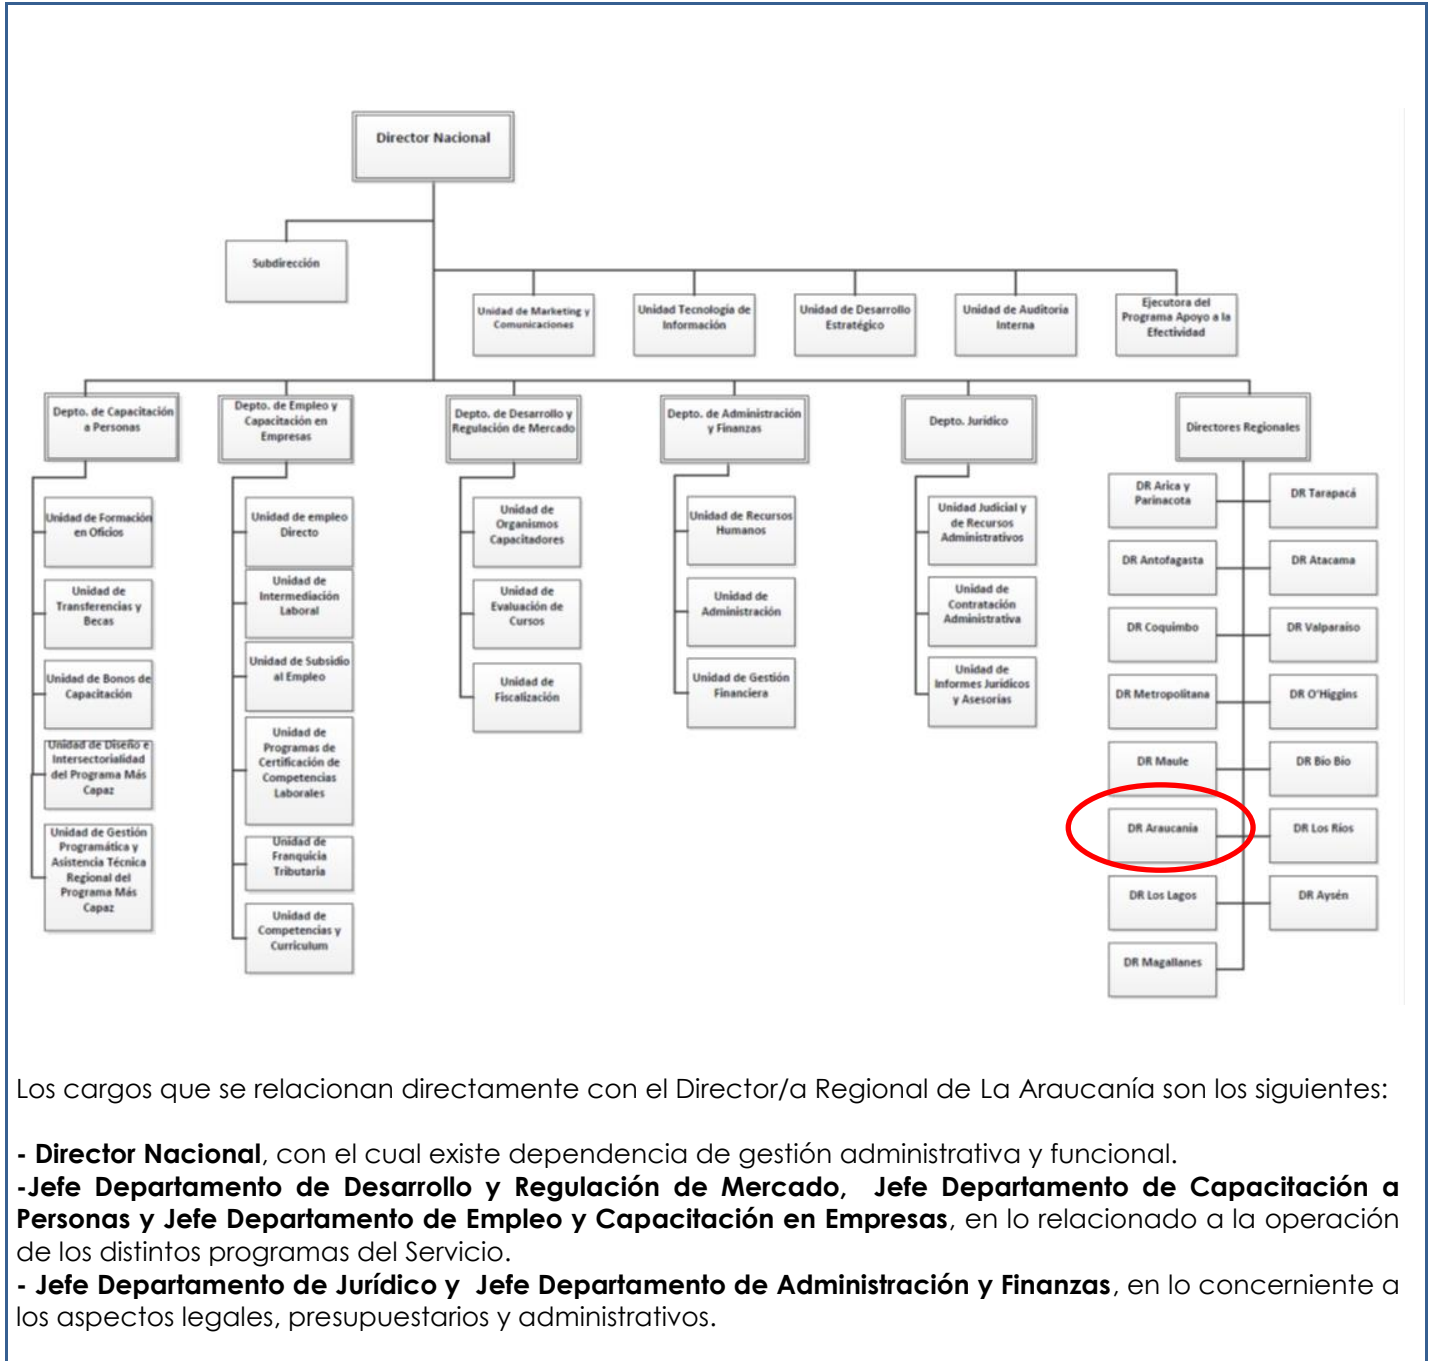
Director Nacional

Subdirección

Unidad de Marketing y Comunicaciones

Unidad Tecnología de Información

Unidad de Desarrollo Estratégico

Unidad de Auditoría Interna

Ejecutora del Programa Apoyo a la Efectividad

Depto. de Capacitación a Personas

Unidad de Formación en Oficios

Unidad de Transferencias y Becas

Unidad de Bonos de Capacitación

Unidad de Diseño e Intersectorialidad del Programa Más Capaz

Unidad de Gestión Programática y Asistencia Técnica Regional del Programa Más Capaz

Depto. de Empleo y Capacitación en Empresas

Unidad de empleo Directo

Unidad de Intermediación Laboral

Unidad de Subsidio al Empleo

Unidad de Programas de Certificación de Competencias Laborales

Unidad de Franquicia Tributaria

Unidad de Competencias y Curriculum

Depto. de Desarrollo y Regulación de Mercado

Unidad de Organismos Capacitadores

Unidad de Evaluación de Cursos

Unidad de Fiscalización

Depto. de Administración y Finanzas

Unidad de Recursos Humanos

Unidad de Administración

Unidad de Gestión Financiera

Depto. Jurídico

Unidad Judicial y de Recursos Administrativos

Unidad de Contratación Administrativa

Unidad de Informes Jurídicos y Asesorías

Directores Regionales

DR Arica y Parinacota

DR Tarapacá

DR Antofagasta

DR Atacama

DR Coquimbo

DR Valparaíso

DR Metropolitana

DR O'Higgins

DR Maule

DR Bio Bio

DR Araucanía

DR Los Ríos

DR Los Lagos

DR Aysén

DR Magallanes

Los cargos que se relacionan directamente con el Director/a Regional de La Araucanía son los siguientes:

- **Director Nacional**, con el cual existe dependencia de gestión administrativa y funcional.
-**Jefe Departamento de Desarrollo y Regulación de Mercado, Jefe Departamento de Capacitación a Personas y Jefe Departamento de Empleo y Capacitación en Empresas**, en lo relacionado a la operación de los distintos programas del Servicio.
- **Jefe Departamento de Jurídico y Jefe Departamento de Administración y Finanzas**, en lo concerniente a los aspectos legales, presupuestarios y administrativos.